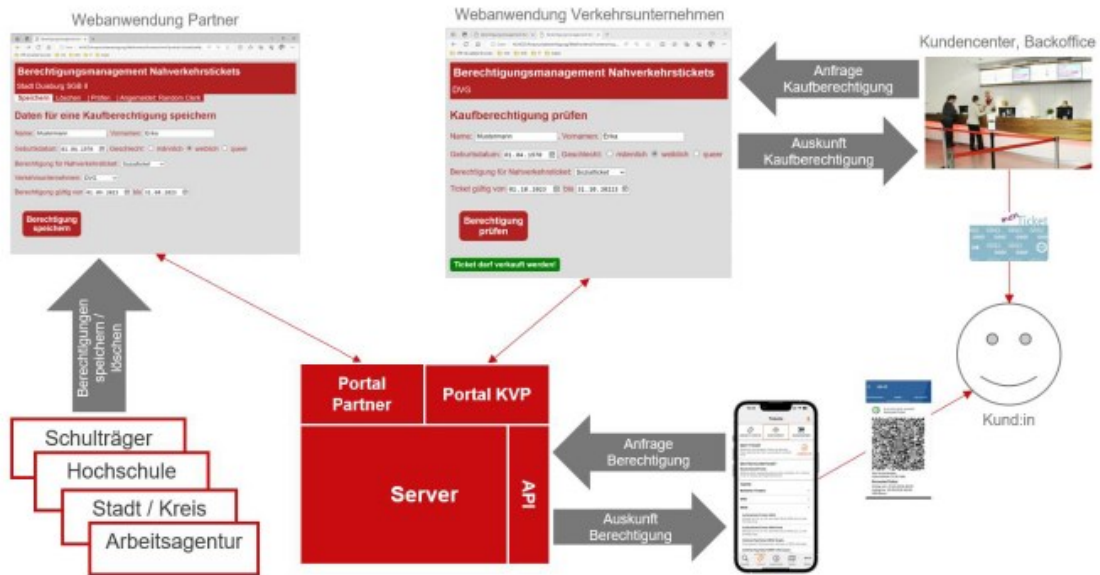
Webanwendung Partner

Berechtigungsmanagement Nahverkehrstickets

Stadt Duisburg SGB II

Speichern | Löschen | Prüfen | Angemeldet: Random Clerk

Daten für eine Kaufberechtigung speichern

Name: Mustermann Vorname: Erika

Geburtsdatum: 01.06.1970 Geschlecht: männlich weiblich queer

Berechtigung für Nahverkehrsticket: Sozialticket

Verkehrsunternehmen: DVG

Berechtigung gültig von: 01.09.2023 bis: 31.08.2023

Berechtigung speichern

Webanwendung Verkehrsunternehmen

Berechtigungsmanagement Nahverkehrstickets

DVG

Kaufberechtigung prüfen

Name: Mustermann Vorname: Erika

Geburtsdatum: 01.06.1970 Geschlecht: männlich weiblich queer

Berechtigung für Nahverkehrsticket: Sozialticket

Ticket gültig von: 01.10.2023 bis: 31.10.2023

Berechtigung prüfen

Ticket darf verkauft werden!

Anfrage Kaufberechtigung

Auskunft Kaufberechtigung

Kundencenter, Backoffice

Ticket

Berechtigungen speichern / löschen

Portal Partner

Portal KVP

Server

API

Anfrage Berechtigung

Auskunft Berechtigung

Kund:in

Schulträger

Hochschule

Stadt / Kreis

Arbeitsagentur